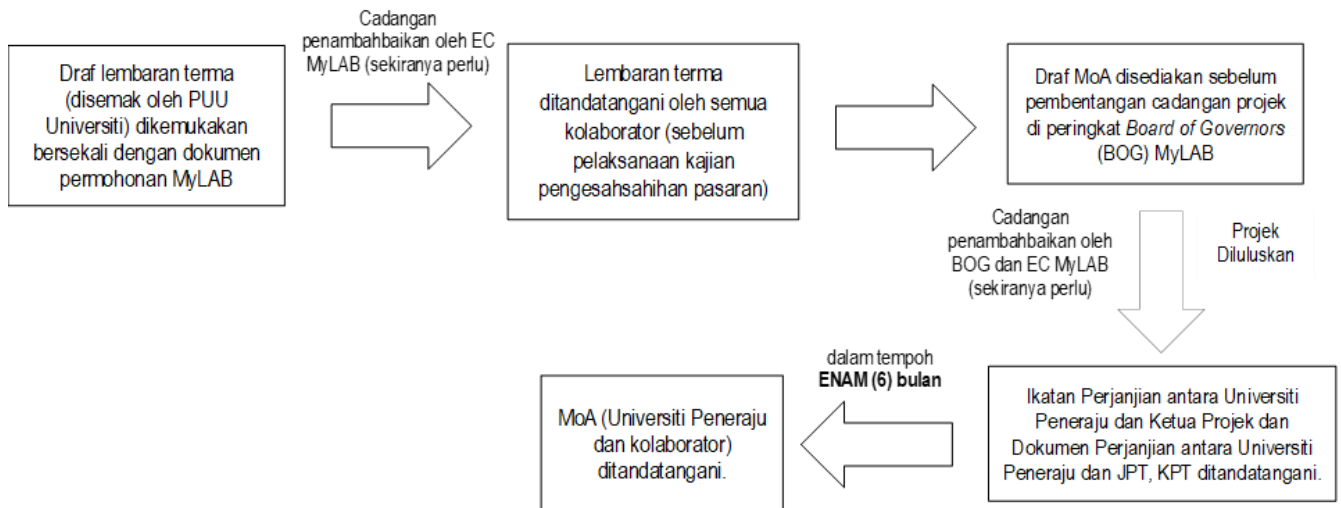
Draf lembaran terma (disemak oleh PUU Universiti) dikemukakan bersekali dengan dokumen permohonan MyLAB

Cadangan penambahbaikan oleh EC MyLAB (sekiranya perlu)

Lembaran terma ditandatangani oleh semua kolaborator (sebelum pelaksanaan kajian pengesahsahihan pasaran)

Draf MoA disediakan sebelum pembentangan cadangan projek di peringkat *Board of Governors* (BOG) MyLAB

Cadangan penambahbaikan oleh BOG dan EC MyLAB (sekiranya perlu)

Projek Diluluskan

Ikatan Perjanjian antara Universiti Peneraju dan Ketua Projek dan Dokumen Perjanjian antara Universiti Peneraju dan JPT, KPT ditandatangani.

dalam tempoh **ENAM (6) bulan**

MoA (Universiti Peneraju dan kolaborator) ditandatangani.